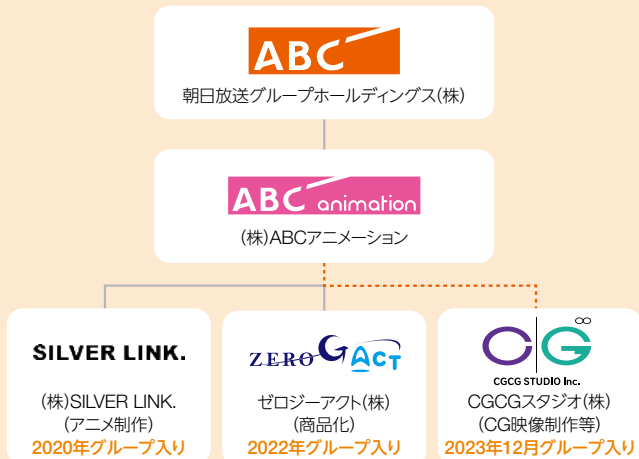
ABC

朝日放送グループホールディングス(株)

ABC animation

(株)ABCアニメーション

SILVER LINK.

(株)SILVER LINK.
(アニメ制作)
2020年グループ入り

ZERO G ACT

ゼロジーアクト(株)
(商品化)
2022年グループ入り

CG
CGCG STUDIO Inc.

CGCGスタジオ(株)
(CG映像制作等)
2023年12月グループ入り